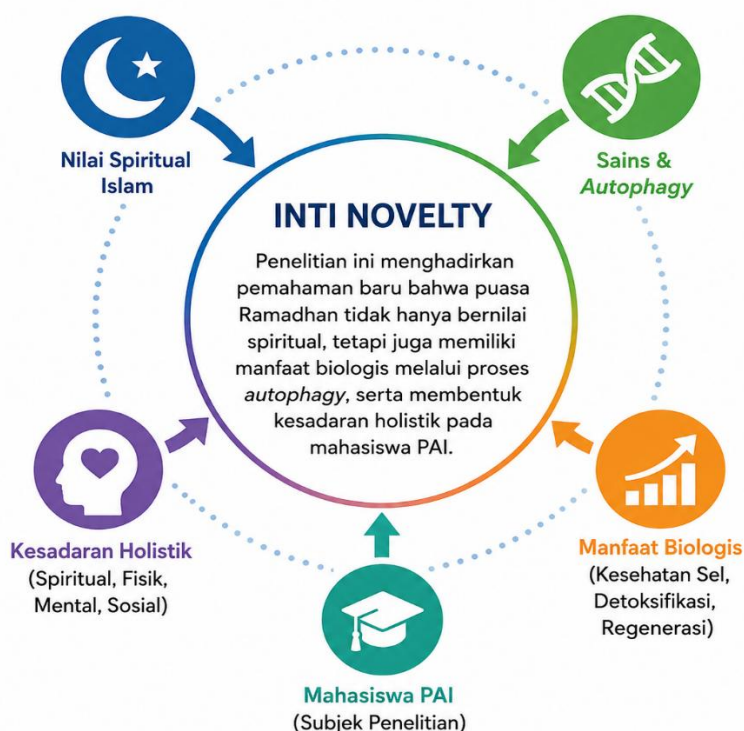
Nilai Spiritual Islam

Sains & *Autophagy*

INTI NOVELTY

Penelitian ini menghadirkan pemahaman baru bahwa puasa Ramadhan tidak hanya bernilai spiritual, tetapi juga memiliki manfaat biologis melalui proses *autophagy*, serta membentuk kesadaran holistik pada mahasiswa PAI.

Kesadaran Holistik
(Spiritual, Fisik, Mental, Sosial)

Manfaat Biologis
(Kesehatan Sel, Detoksifikasi, Regenerasi)

Mahasiswa PAI
(Subjek Penelitian)